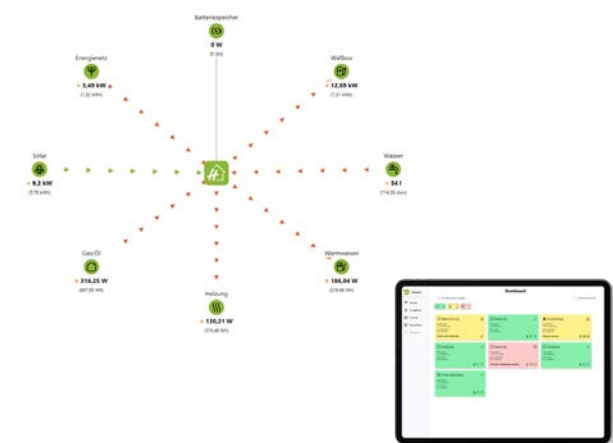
Batteriespeicher
0 W
(0 Wh)

Energienetz
3,49 kW
(1,32 kWh)

Wallbox
12,69 kW
(7,21 kWh)

Solar
9,2 kW
(5,79 kWh)

Wasser
54 l
(714,55 l/m)

Gas/Öl
316,25 W
(497,92 Wh)

Warmwasser
186,04 W
(218,96 Wh)

Heizung
130,21 W
(275,48 Wh)

Dashboard